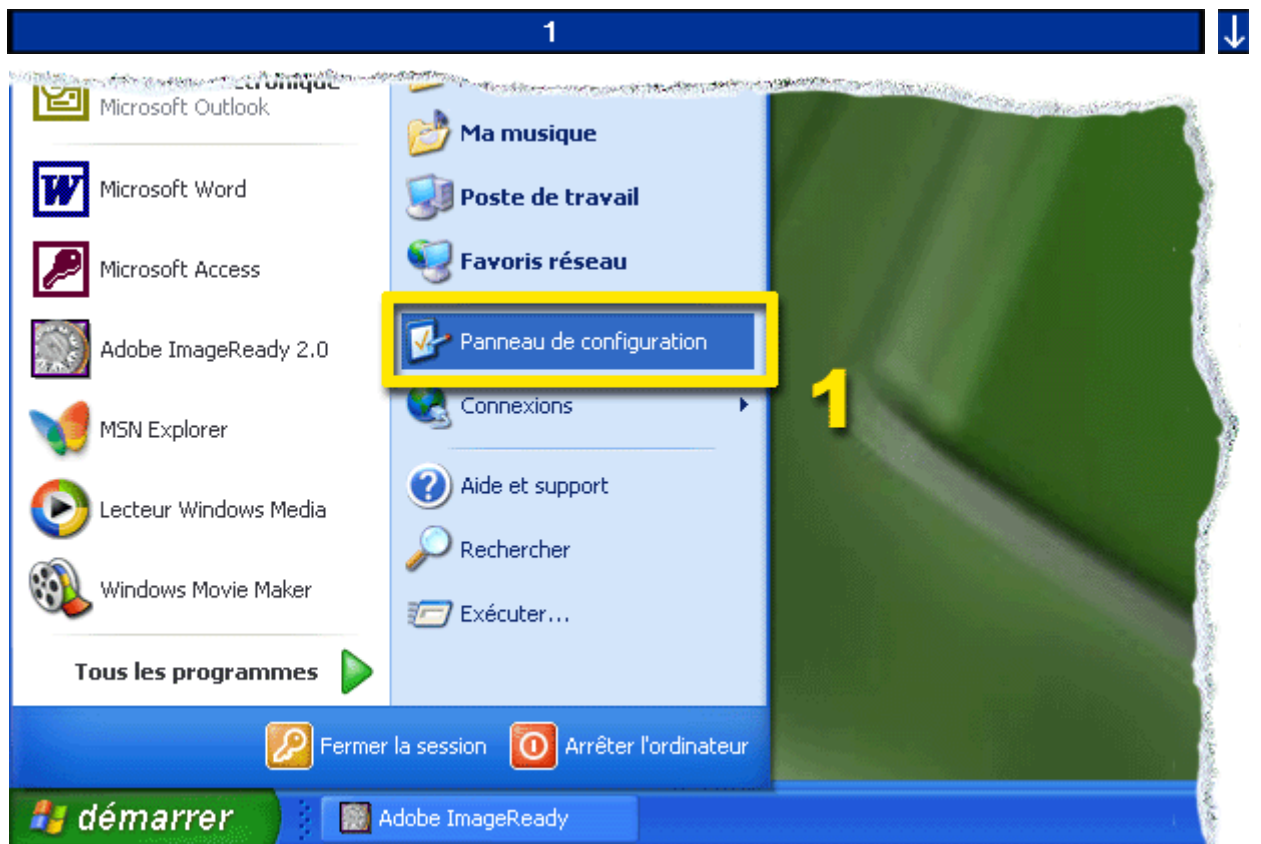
1

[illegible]
Microsoft Outlook

Microsoft Word

Microsoft Access

Adobe ImageReady 2.0

MSN Explorer

Lecteur Windows Media

Windows Movie Maker

Tous les programmes

Ma musique

Poste de travail

Favoris réseau

Panneau de configuration

Connexions

Aide et support

Rechercher

Exécuter...

1

Fermer la session

Arrêter l'ordinateur

démarrer

Adobe ImageReady